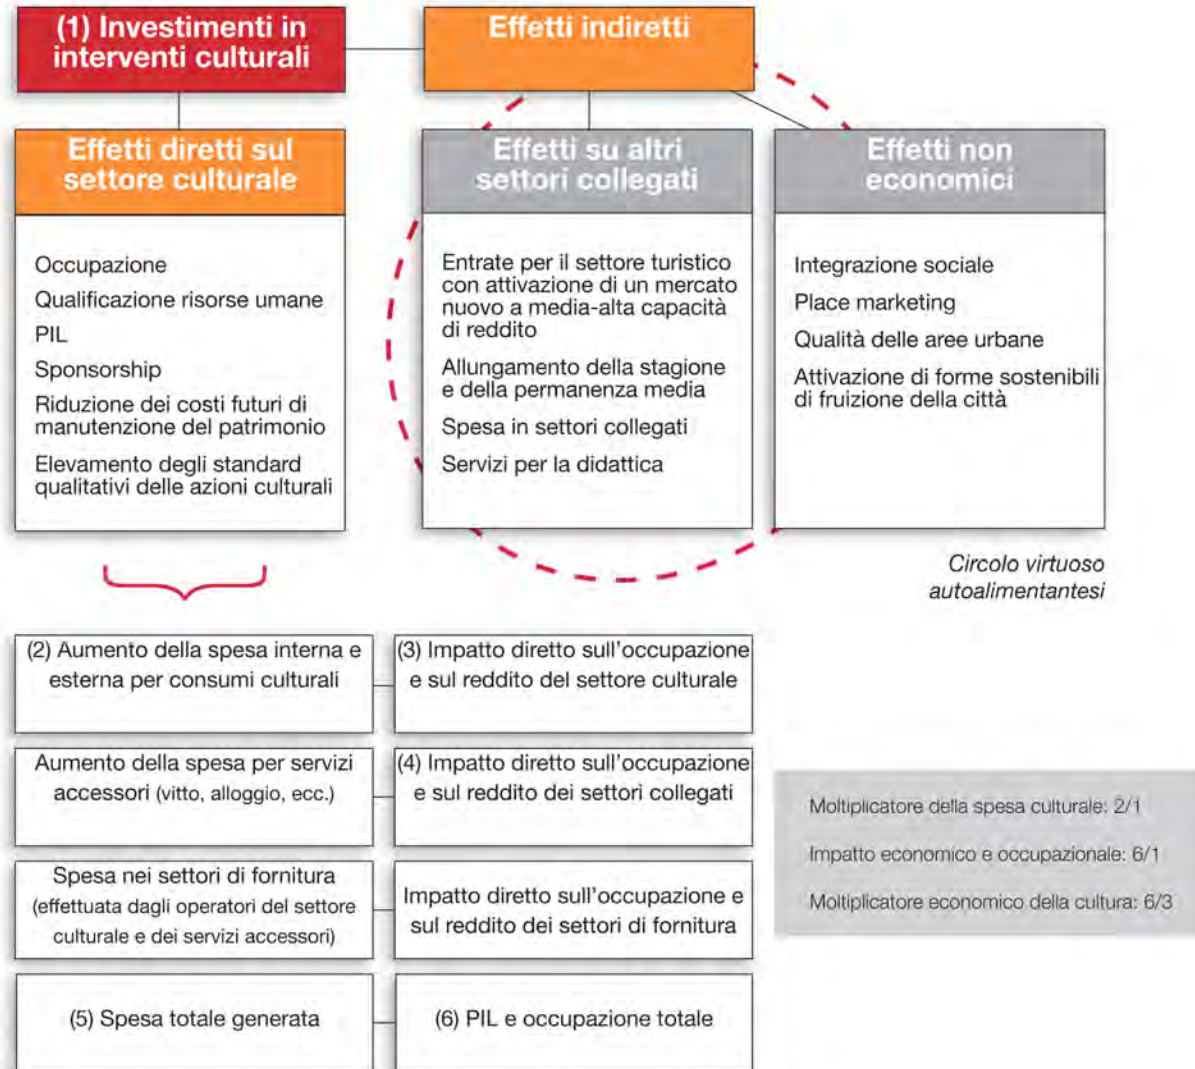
(1) Investimenti in interventi culturali

Effetti indiretti

Effetti diretti sul settore culturale

Occupazione

Qualificazione risorse umane

PIL

Sponsorship

Riduzione dei costi futuri di manutenzione del patrimonio

Elevamento degli standard qualitativi delle azioni culturali

Effetti su altri settori collegati

Entrate per il settore turistico con attivazione di un mercato nuovo a media-alta capacità di reddito

Allungamento della stagione e della permanenza media

Spesa in settori collegati

Servizi per la didattica

Effetti non economici

Integrazione sociale

Place marketing

Qualità delle aree urbane

Attivazione di forme sostenibili di fruizione della città

Circolo virtuoso autoalimentantesi

(2) Aumento della spesa interna e esterna per consumi culturali

(3) Impatto diretto sull'occupazione e sul reddito del settore culturale

Aumento della spesa per servizi accessori (vitto, alloggio, ecc.)

(4) Impatto diretto sull'occupazione e sul reddito dei settori collegati

Spesa nei settori di fornitura (effettuata dagli operatori del settore culturale e dei servizi accessori)

Impatto diretto sull'occupazione e sul reddito dei settori di fornitura

(5) Spesa totale generata

(6) PIL e occupazione totale

Moltiplicatore della spesa culturale: 2/1

Impatto economico e occupazionale: 6/1

Moltiplicatore economico della cultura: 6/3